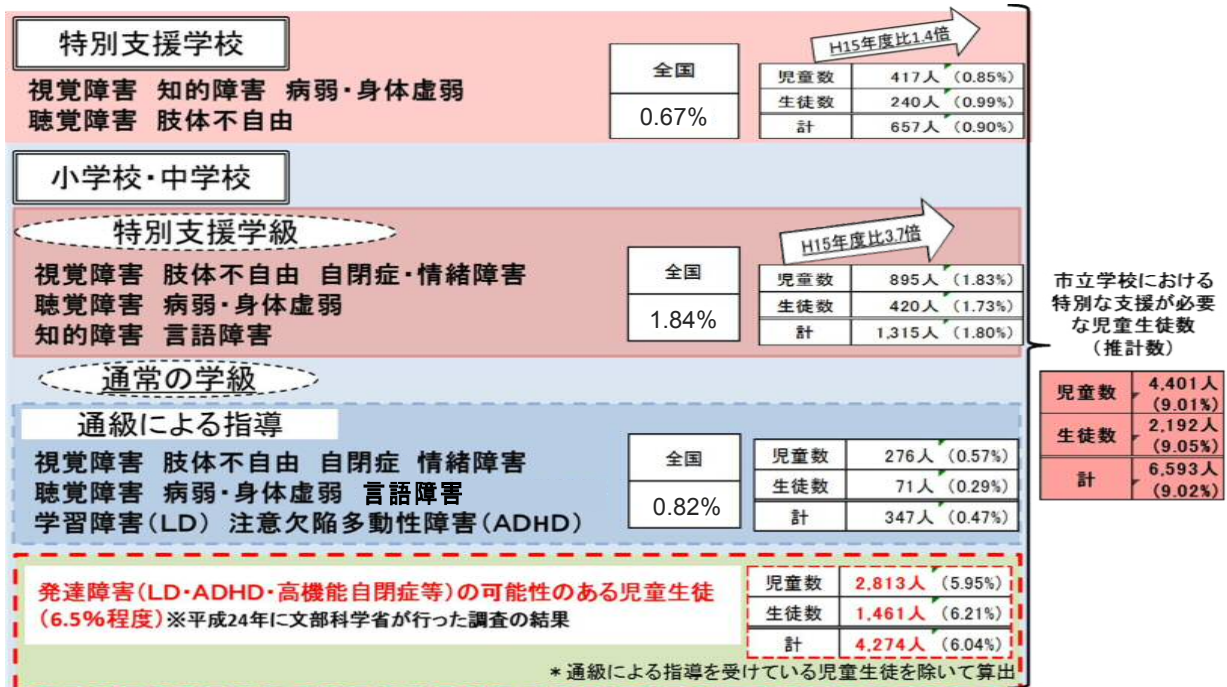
特別支援学校

視覚障害　知的障害　病弱・身体虚弱
聴覚障害　肢体不自由

| 全国 |
|---|
| 0.67% |

H15年度比1.4倍

| | |
|---|---|
| 児童数 | 417人（0.85%） |
| 生徒数 | 240人（0.99%） |
| 計 | 657人（0.90%） |

小学校・中学校

特別支援学級

視覚障害　肢体不自由　自閉症・情緒障害
聴覚障害　病弱・身体虚弱
知的障害　言語障害

| 全国 |
|---|
| 1.84% |

H15年度比3.7倍

| | |
|---|---|
| 児童数 | 895人（1.83%） |
| 生徒数 | 420人（1.73%） |
| 計 | 1,315人（1.80%） |

通常の学級

通級による指導

視覚障害　肢体不自由　自閉症　情緒障害
聴覚障害　病弱・身体虚弱　言語障害
学習障害（LD）　注意欠陥多動性障害（ADHD）

| 全国 |
|---|
| 0.82% |

| | |
|---|---|
| 児童数 | 276人（0.57%） |
| 生徒数 | 71人（0.29%） |
| 計 | 347人（0.47%） |

発達障害（LD・ADHD・高機能自閉症等）の可能性のある児童生徒（6.5%程度）※平成24年に文部科学省が行った調査の結果

| | |
|---|---|
| 児童数 | 2,813人（5.95%） |
| 生徒数 | 1,461人（6.21%） |
| 計 | 4,274人（6.04%） |

＊通級による指導を受けている児童生徒を除いて算出

市立学校における特別な支援が必要な児童生徒数（推計数）

| | |
|---|---|
| 児童数 | 4,401人（9.01%） |
| 生徒数 | 2,192人（9.05%） |
| 計 | 6,593人（9.02%） |